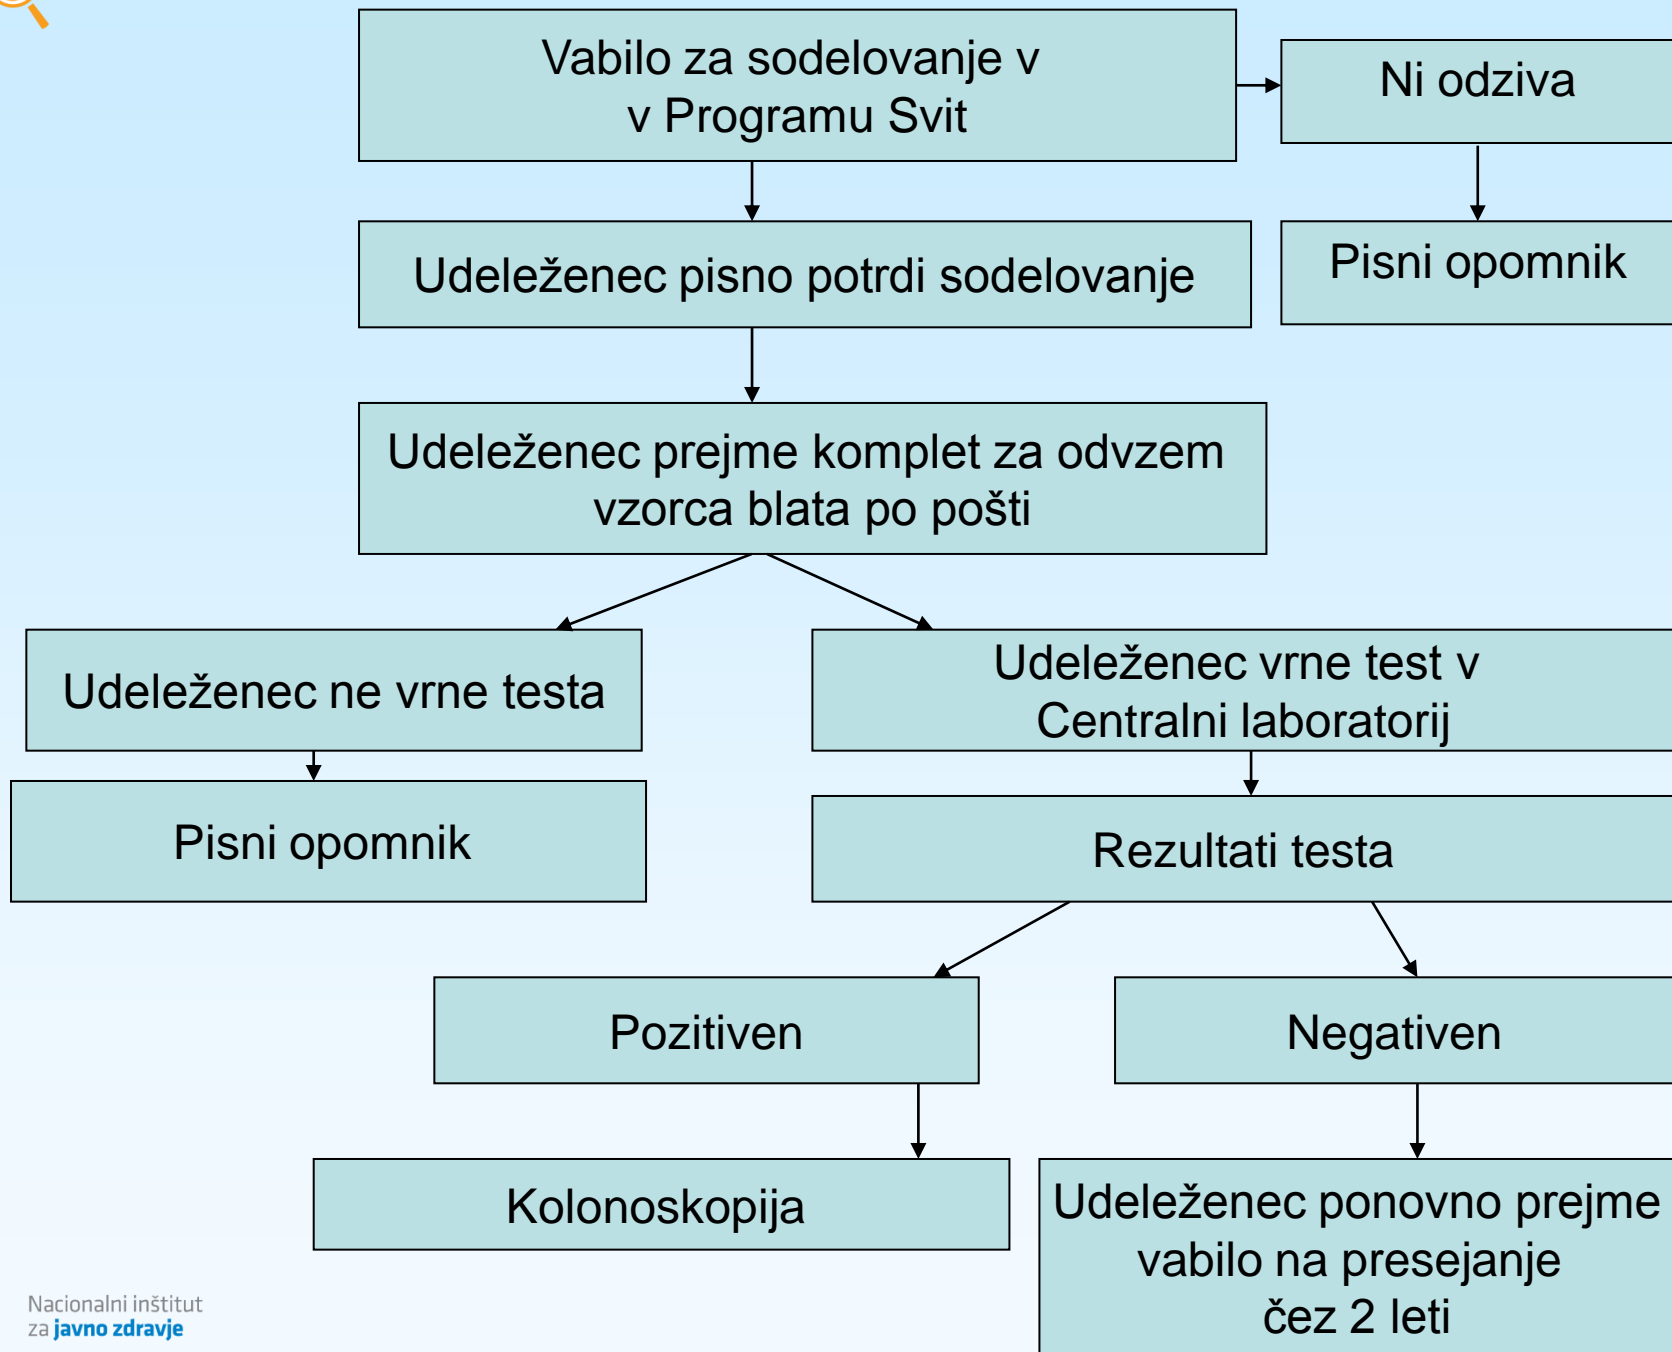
Vabilo za sodelovanje v v Programu Svit

Ni odziva

Pisni opomnik

Udeleženec pisno potrdi sodelovanje

Udeleženec prejme komplet za odvzem vzorca blata po pošti

Udeleženec ne vrne testa

Pisni opomnik

Udeleženec vrne test v Centralni laboratorij

Rezultati testa

Pozitiven

Negativen

Kolonoskopija

Udeleženec ponovno prejme vabilo na presejanje čez 2 leti

Nacionalni inštitut za javno zdravje